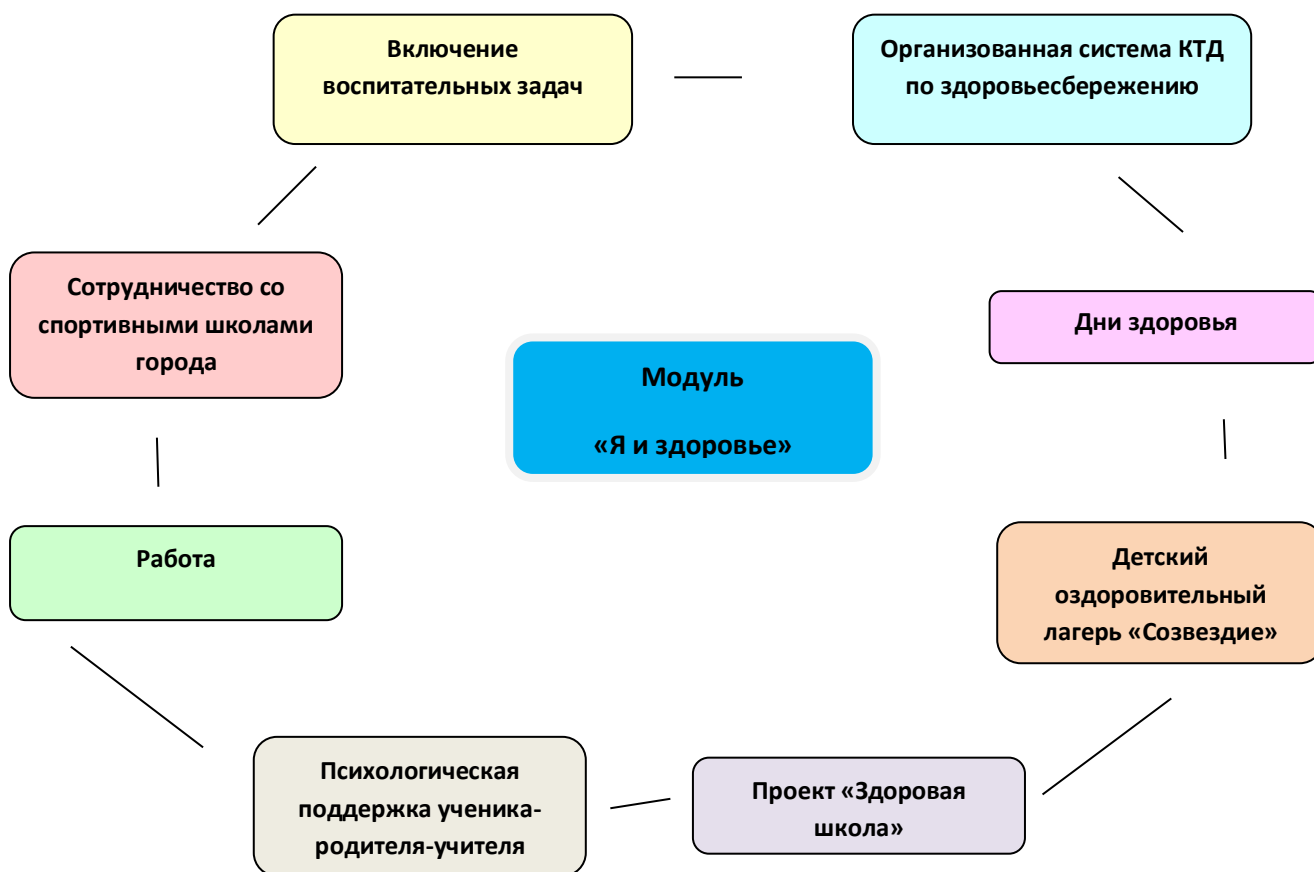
Включение воспитательных задач

Организованная система КТД по здоровьесбережению

Сотрудничество со спортивными школами города

Модуль

«Я и здоровье»

Дни здоровья

Работа

Детский оздоровительный лагерь «Созвездие»

Психологическая поддержка ученика-родителя-учителя

Проект «Здоровая школа»